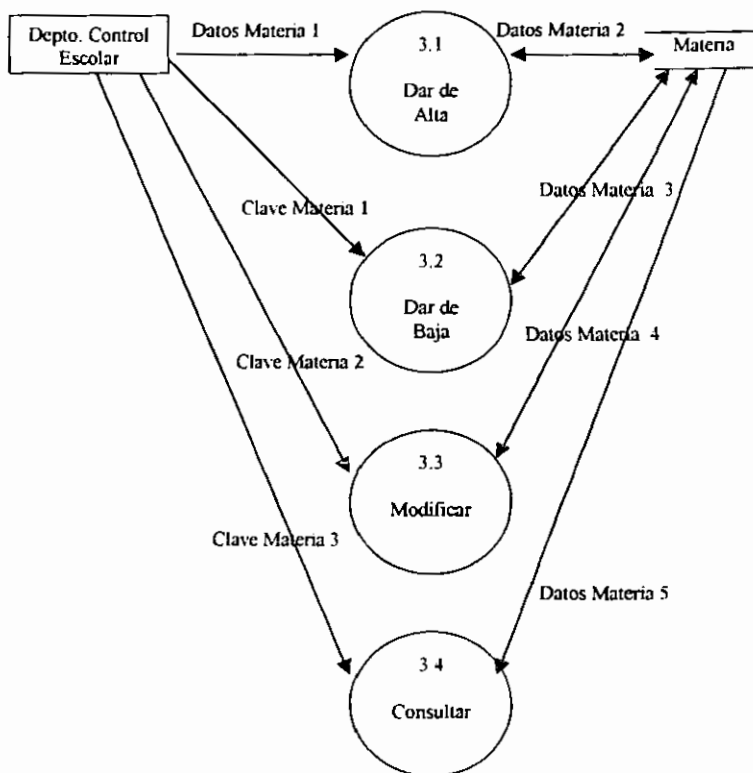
Depto. Control Escolar

Datos Materia 1

3.1

Dar de Alta

Datos Materia 2

Materia

Clave Materia 1

Datos Materia 3

3.2

Dar de Baja

Datos Materia 4

Clave Materia 2

3.3

Modificar

Clave Materia 3

Datos Materia 5

3.4

Consultar